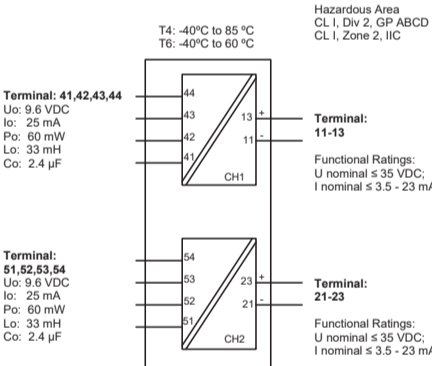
Hazardous Area
CL I, Div 2, GP ABCD
CL I, Zone 2, IIC

T4: -40ºC to 85 ºC
T6: -40ºC to 60 ºC

Terminal: 41,42,43,44
Uo: 9.6 VDC
Io: 25 mA
Po: 60 mW
Lo: 33 mH
Co: 2.4 µF

44
43
42
41
13 +
11 -
CH1

Terminal:
11-13

Functional Ratings:
U nominal ≤ 35 VDC;
I nominal ≤ 3.5 - 23 m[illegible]

Terminal:
51,52,53,54
Uo: 9.6 VDC
Io: 25 mA
Po: 60 mW
Lo: 33 mH
Co: 2.4 µF

54
53
52
51
23 +
21 -
CH2

Terminal:
21-23

Functional Ratings:
U nominal ≤ 35 VDC;
I nominal ≤ 3.5 - 23 m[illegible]